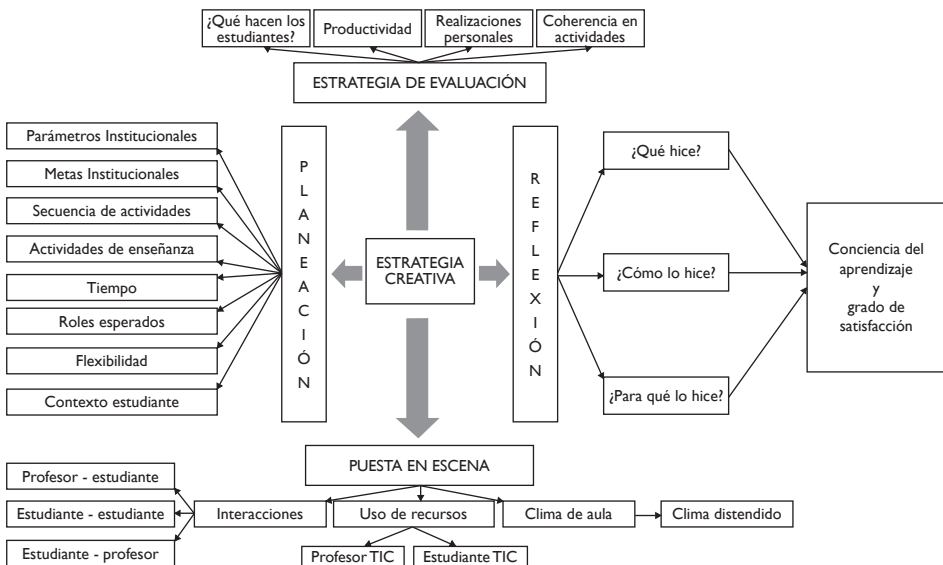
¿Qué hacen los estudiantes?

Productividad

Realizaciones personales

Coherencia en actividades

ESTRATEGIA DE EVALUACIÓN

Parámetros Institucionales

Metas Institucionales

Secuencia de actividades

Actividades de enseñanza

Tiempo

Roles esperados

Flexibilidad

Contexto estudiante

P L A N E A C I Ó N

ESTRATEGIA CREATIVA

R E F L E X I Ó N

¿Qué hice?

¿Cómo lo hice?

¿Para qué lo hice?

Conciencia del aprendizaje y grado de satisfacción

PUESTA EN ESCENA

Profesor - estudiante

Estudiante - estudiante

Estudiante - profesor

Interacciones

Uso de recursos

Clima de aula

Clima distendido

Profesor TIC

Estudiante TIC